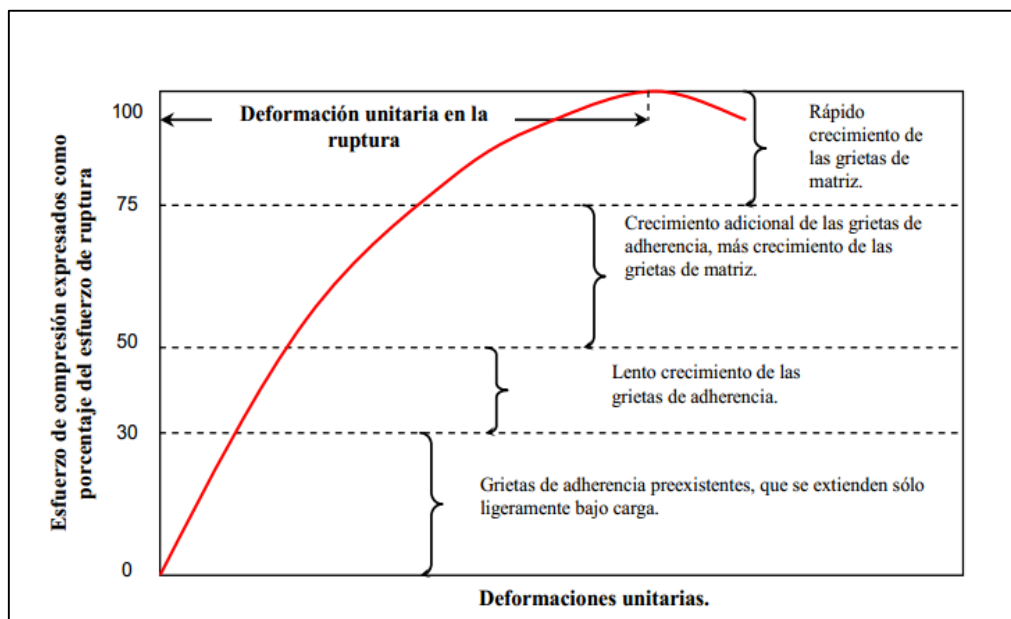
Esfuerzo de compresión expresados como porcentaje del esfuerzo de ruptura

100

75

50

30

0

Deformación unitaria en la ruptura

Rápido crecimiento de las grietas de matriz.

Crecimiento adicional de las grietas de adherencia, más crecimiento de las grietas de matriz.

Lento crecimiento de las grietas de adherencia.

Grietas de adherencia preexistentes, que se extienden sólo ligeramente bajo carga.

Deformaciones unitarias.